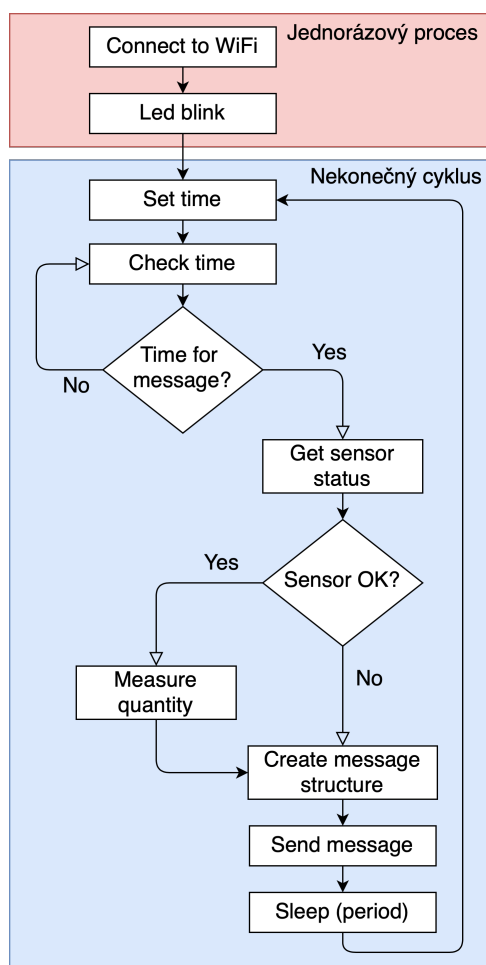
Connect to WiFi

Jednorázový proces

Led blink

Nekonečný cyklus

Set time

Check time

Time for message?

Yes

No

Get sensor status

Yes

Sensor OK?

Measure quantity

No

Create message structure

Send message

Sleep (period)